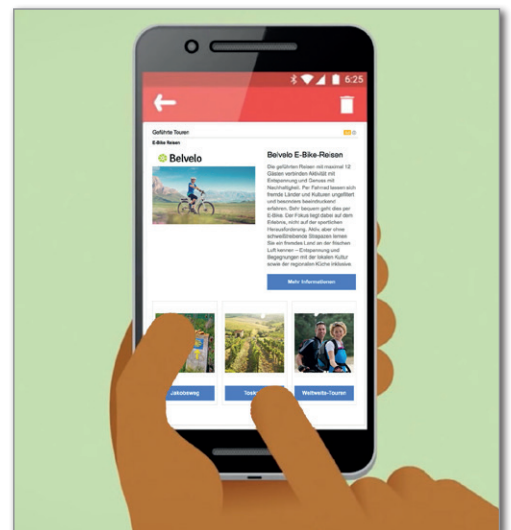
6:25

Geführte Touren

E-Bike-Reisen

Belvelo

Belvelo E-Bike-Reisen

Die geführten Reisen mit maximal 12 Gästen verbinden Aktivität mit Entspannung und Genuss mit Nachhaltigkeit. Per Fahrrad lassen sich fremde Länder und Kulturen ungefiltert und besonders beeindruckend erfahren. Beim bequem geht dies per E-Bike. Der Fokus liegt dabei auf dem Erlebnis, nicht auf der sportlichen Herausforderung. Aktiv, aber ohne schweißtreibende Strapazen lernen Sie ein fremdes Land an der frischen Luft kennen – Entspannung und Begegnungen mit der lokalen Kultur sowie der regionalen Küche inklusive.

Mehr Informationen

Jakobsweg

Tos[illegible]

Weltweite Touren